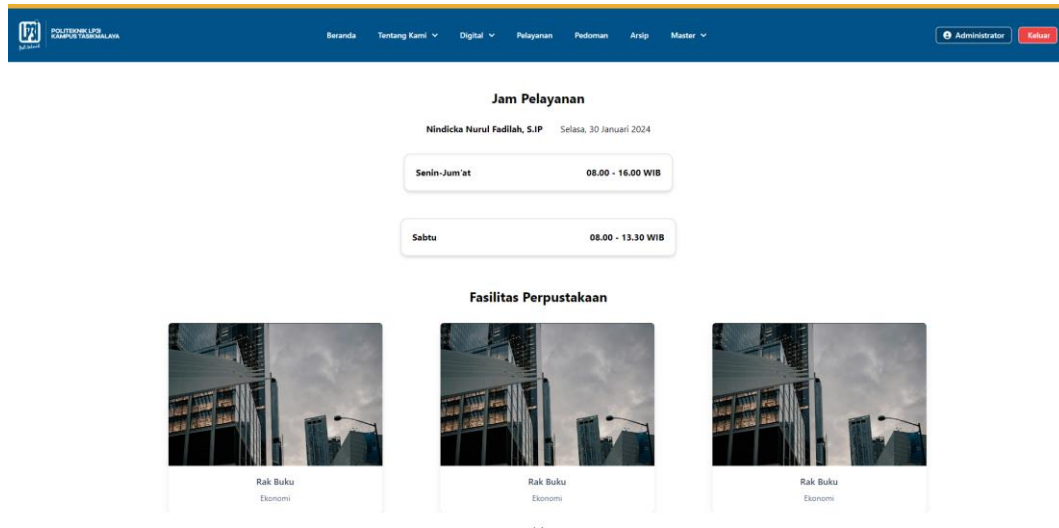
POLITEKNIK LP3I KAMPUS TASIKMALAYA

Beranda Tentang Kami Digital Pelayanan Pedoman Arsip Master

Administrator Keluar

Jam Pelayanan

Nindicka Nurul Fadilah, S.IP Selasa, 30 Januari 2024

Senin-Jum'at 08.00 - 16.00 WIB

Sabtu 08.00 - 13.30 WIB

Fasilitas Perpustakaan

Rak Buku
Ekonomi

Rak Buku
Ekonomi

Rak Buku
Ekonomi